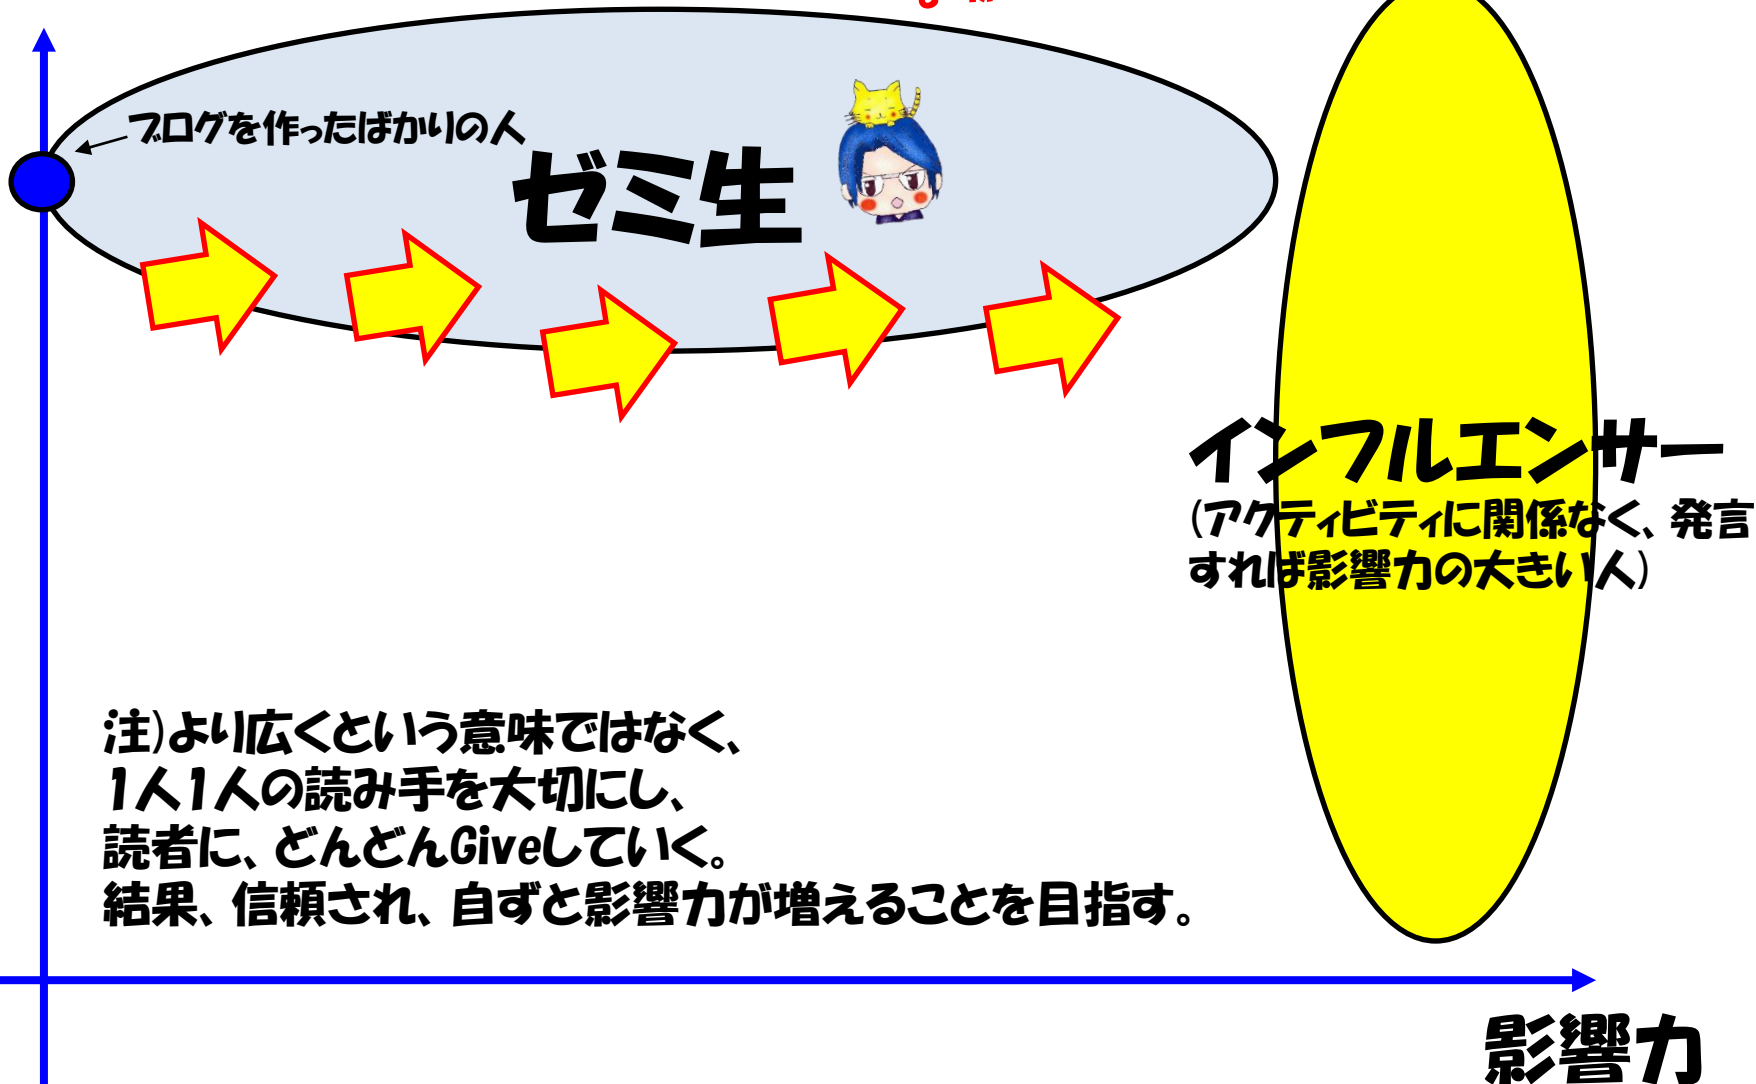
ブログを作ったばかりの人

ゼミ生

インフルエンサー
(アクティビティに関係なく、発言すれば影響力の大きい人)

注)より広くという意味ではなく、
1人1人の読み手を大切にし、
読者に、どんどんGiveしていく。
結果、信頼され、自ずと影響力が増えることを目指す。

影響力